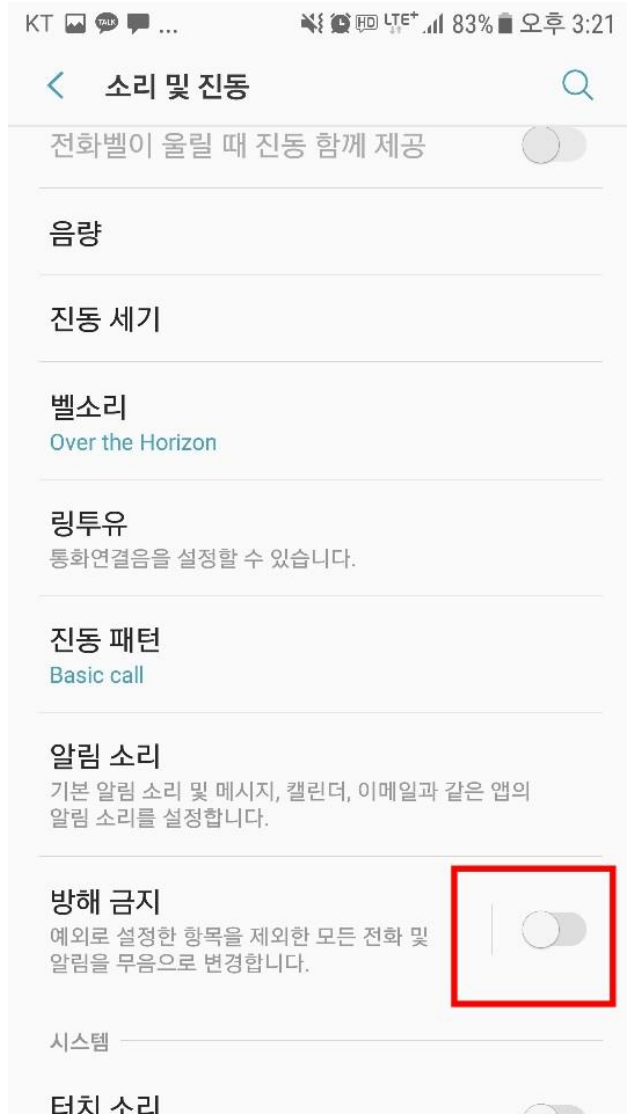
KT ... 83% 오후 3:21

소리 및 진동

전화벨이 울릴 때 진동 함께 제공

음량

진동 세기

벨소리
Over the Horizon

링투유
통화연결음을 설정할 수 있습니다.

진동 패턴
Basic call

알림 소리
기본 알림 소리 및 메시지, 캘린더, 이메일과 같은 앱의 알림 소리를 설정합니다.

방해 금지
예외로 설정한 항목을 제외한 모든 전화 및 알림을 무음으로 변경합니다.

시스템

터치 소리